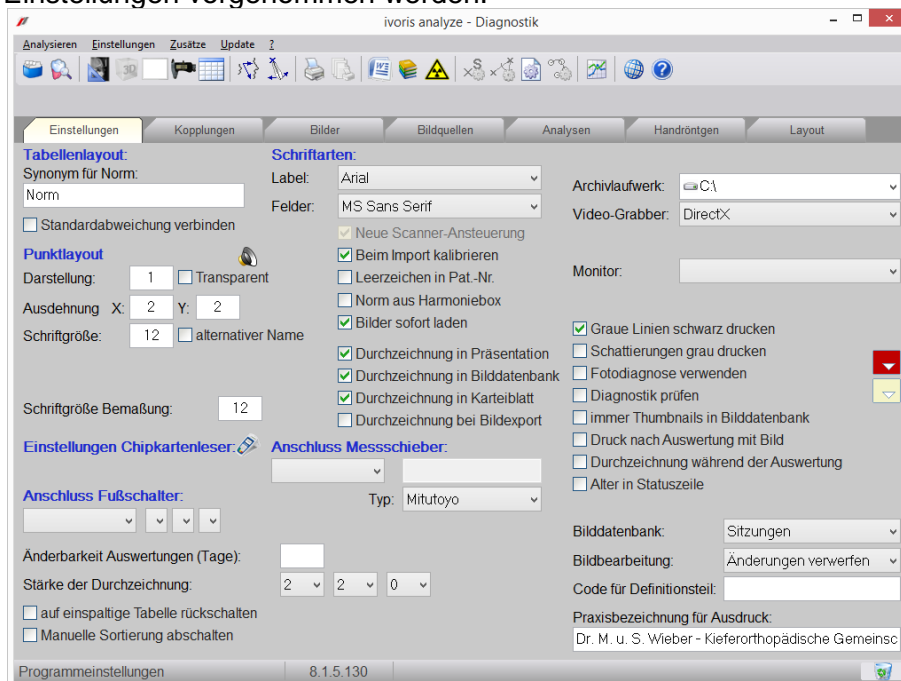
Einstellungen vorgenommen werden.

ivoris analyze - Diagnostik

Analysieren Einstellungen Zusätze Update ?

Einstellungen | Kopplungen | Bilder | Bildquellen | Analysen | Handröntgen | Layout

Tabellenlayout:
Synonym für Norm:
Norm
Standardabweichung verbinden

Punktlayout
Darstellung: 1 Transparent
Ausdehnung X: 2 Y: 2
Schriftgröße: 12 alternativer Name

Schriftgröße Bemaßung: 12

Einstellungen Chipkartenleser:

Anschluss Fußschalter:

Änderbarkeit Auswertungen (Tage):
Stärke der Durchzeichnung: 2 2 0
auf einspaltige Tabelle rückschalten
Manuelle Sortierung abschalten

Schriftarten:
Label: Arial
Felder: MS Sans Serif
Neue Scanner-Ansteuerung
Beim Import kalibrieren
Leerzeichen in Pat.-Nr.
Norm aus Harmoniebox
Bilder sofort laden
Durchzeichnung in Präsentation
Durchzeichnung in Bilddatenbank
Durchzeichnung in Karteiblatt
Durchzeichnung bei Bildexport

Anschluss Messschieber:
Typ: Mitutoyo

Archivlaufwerk: C:\
Video-Grabber: DirectX

Monitor:

Graue Linien schwarz drucken
Schattierungen grau drucken
Fotodiagnose verwenden
Diagnostik prüfen
immer Thumbnails in Bilddatenbank
Druck nach Auswertung mit Bild
Durchzeichnung während der Auswertung
Alter in Statuszeile

Bilddatenbank: Sitzungen
Bildbearbeitung: Änderungen verwerfen
Code für Definitionsteil:
Praxisbezeichnung für Ausdruck:
Dr. M. u. S. Wieber - Kieferorthopädische Gemeinsc

Programmeinstellungen | 8.1.5.130